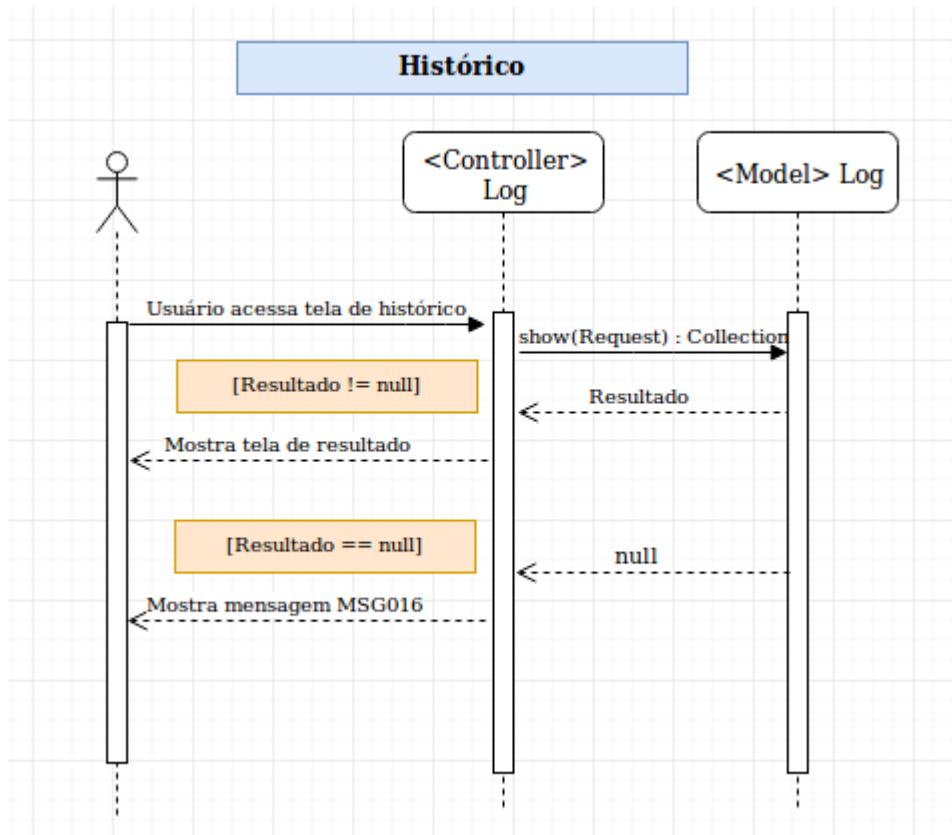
Histórico

<Controller> Log

<Model> Log

Usuário acessa tela de histórico

show(Request) : Collection

[Resultado != null]

Resultado

Mostra tela de resultado

[Resultado == null]

null

Mostra mensagem MSG016